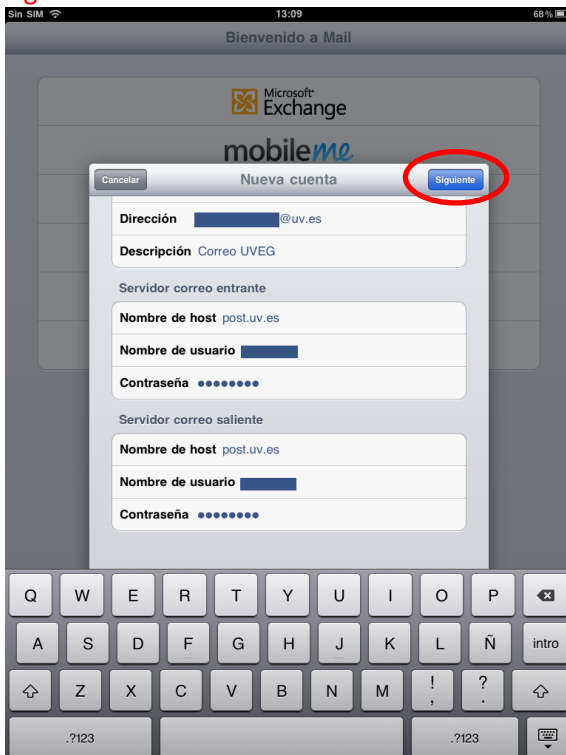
Sin SIM 13:09 68 %

Bienvenido a Mail

Microsoft Exchange

mobileme

Cancelar Nueva cuenta Siguiente

Dirección @uv.es

Descripción Correo UVEG

Servidor correo entrante

Nombre de host post.uv.es

Nombre de usuario

Contraseña ••••••••

Servidor correo saliente

Nombre de host post.uv.es

Nombre de usuario

Contraseña ••••••••

Q W E R T Y U I O P

A S D F G H J K L Ñ intro

Z X C V B N M ! , ? .

.?123 .?123